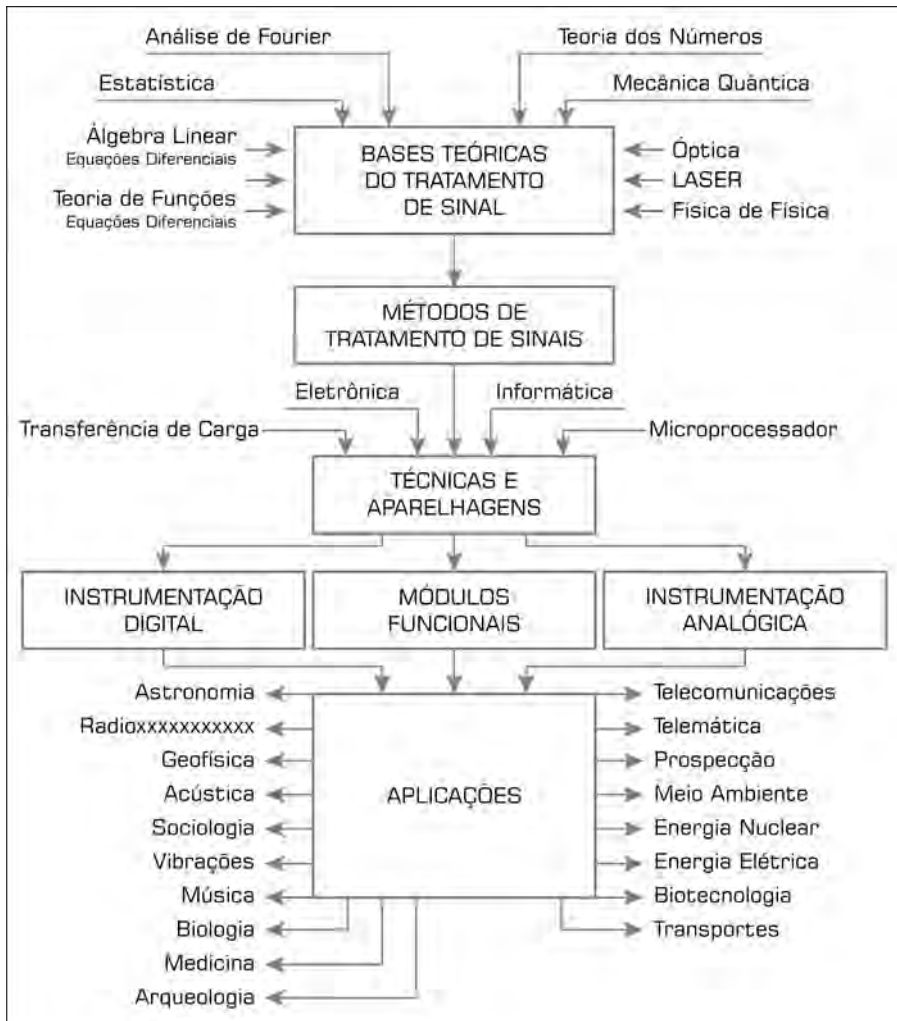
Análise de Fourier

Teoria dos Números

Estatística

Mecânica Quântica

Álgebra Linear
Equações Diferenciais

Teoria de Funções
Equações Diferenciais

BASES TEÓRICAS DO TRATAMENTO DE SINAL

Óptica

LASER

Física de Física

MÉTODOS DE TRATAMENTO DE SINAIS

Eletrônica

Informática

Transferência de Carga

Microprocessador

TÉCNICAS E APARELHAGENS

INSTRUMENTAÇÃO DIGITAL

MÓDULOS FUNCIONAIS

INSTRUMENTAÇÃO ANALÓGICA

Astronomia

Radioxxxxxxxxxxx

Geofísica

Acústica

Sociologia

Vibrações

Música

Biologia

Medicina

Arqueologia

APLICAÇÕES

Telecomunicações

Telemática

Prospecção

Meio Ambiente

Energia Nuclear

Energia Elétrica

Biotecnologia

Transportes